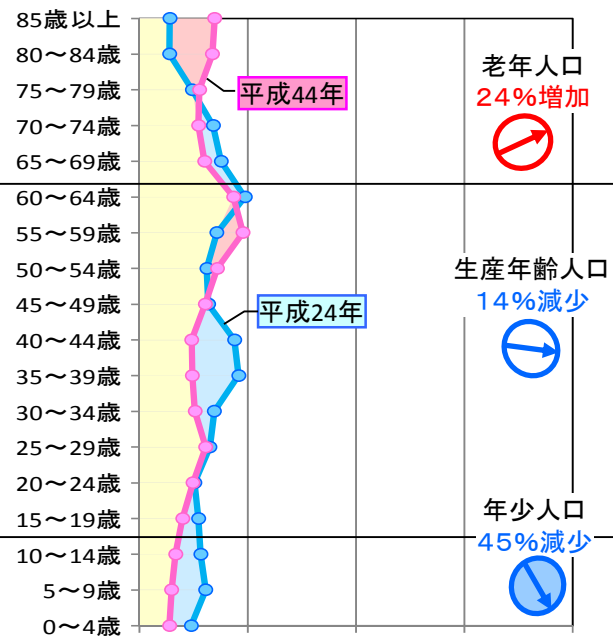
85歳以上
80～84歳
75～79歳
70～74歳
65～69歳
60～64歳
55～59歳
50～54歳
45～49歳
40～44歳
35～39歳
30～34歳
25～29歳
20～24歳
15～19歳
10～14歳
5～9歳
0～4歳

平成44年
平成24年

老年人口
24%増加

生産年齢人口
14%減少

年少人口
45%減少